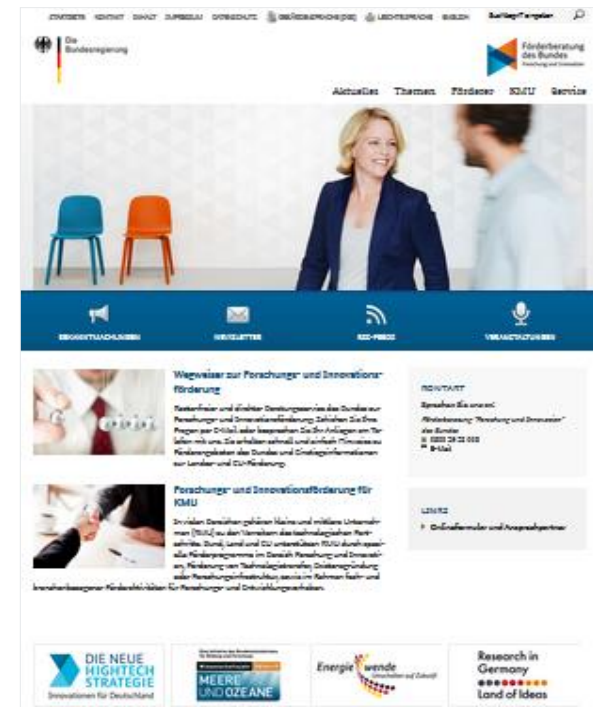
STARTSEITE KONTAKT INHALT SUPPORT DATENSCHUTZ GEBÄRDENSPRACHE (DGS) LEICHTE SPRACHE ENGLISH Suchbegriff eingeben

Die Bundesregierung

Förderberatung des Bundes Forschung und Innovation

Aktuelles Themen Förderer KMU Service

BEKANNTMACHUNGEN NEWSLETTER RSS-FEEDS VERANSTALTUNGEN

Wegweiser zur Forschungs- und Innovationsförderung

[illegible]

Forschungs- und Innovationsförderung für KMU

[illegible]

KONTAKT

Sprechen Sie uns an!

Förderberatung "Forschung und Innovation" des Bundes

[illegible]

E-Mail

LINKS

Onlineformular und Ansprechpartner

DIE NEUE HIGHTECH STRATEGIE Innovationen für Deutschland

MEERE UND OZEANE

Energiewende

Research in Germany Land of Ideas